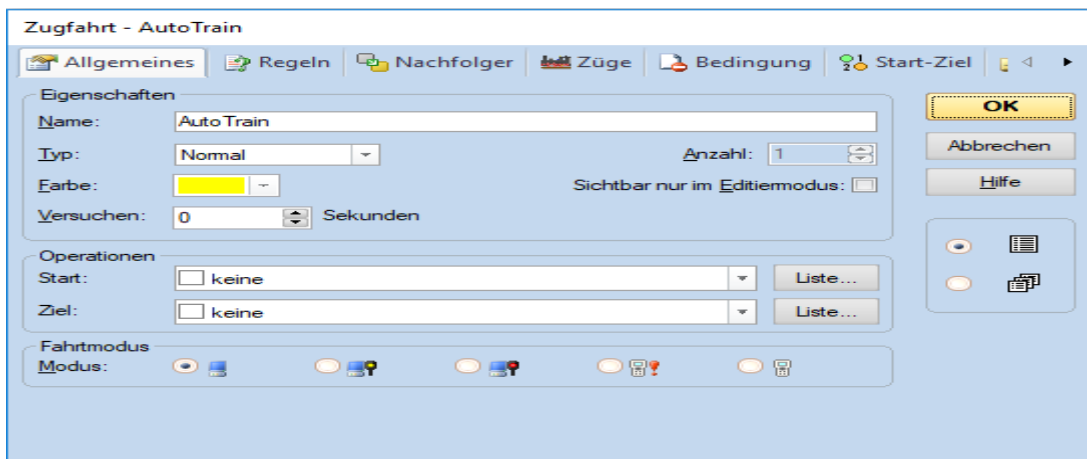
Zugfahrt - AutoTrain

Allgemeines | Regeln | Nachfolger | Züge | Bedingung | Start-Ziel

Eigenschaften

Name: AutoTrain

Typ: Normal

Anzahl: 1

Farbe:

Sichtbar nur im Editiermodus:

Versuchen: 0 Sekunden

Operationen

Start: keine Liste...

Ziel: keine Liste...

Fahrtmodus

Modus:

OK

Abbrechen

Hilfe